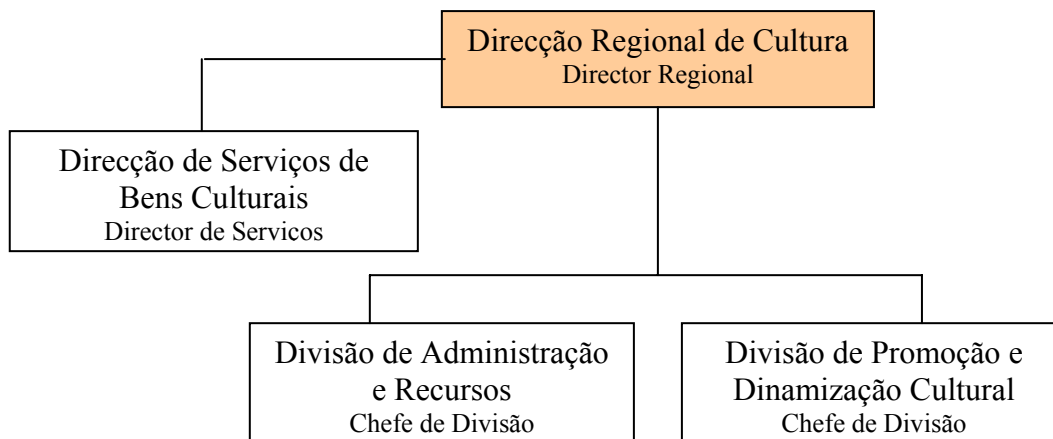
Direcção Regional de Cultura
Director Regional

Direcção de Serviços de Bens Culturais
Director de Servicos

Divisão de Administração e Recursos
Chefe de Divisão

Divisão de Promoção e Dinamização Cultural
Chefe de Divisão